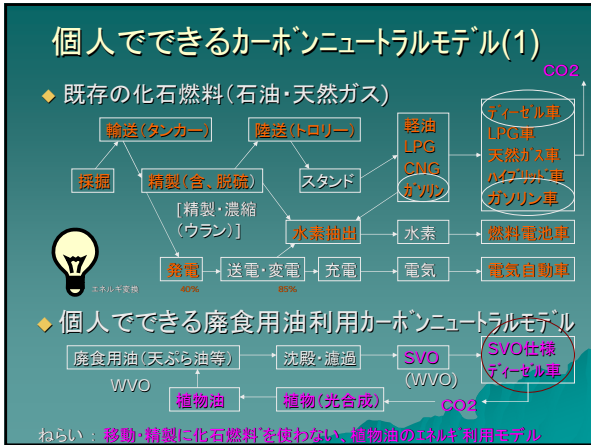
個人でできるカーボンニュートラルモデル(1)

CO2

◆ 既存の化石燃料(石油・天然ガス)

輸送(タンカー)

陸送(トローリー)

軽油
LPG
CNG
ガソリン

ディーゼル車
LPG車
天然ガス車
ハイブリッド車
ガソリン車

採掘

精製(含、脱硫)

スタンド

[精製・濃縮
(ウラン)]

水素抽出

水素

燃料電池車

エネルギ変換

発電

送電・変電

充電

電気

電気自動車

40%

95%

◆ 個人でできる廃食用油利用カーボンニュートラルモデル

廃食用油(天ぷら油等)

沈殿・濾過

SVO
(WVO)

SVO仕様
ディーゼル車

WVO

植物油

植物(光合成)

CO2

ねらい : 移動・精製に化石燃料を使わない、植物油のエネルギ利用モデル